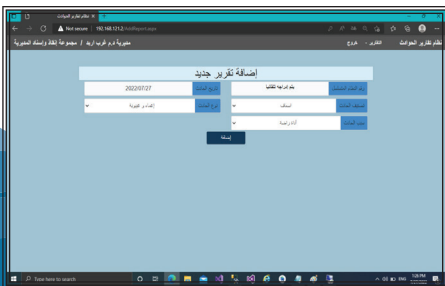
نظام تقارير الحوادث
Not secure | 192.168.121.2/AddReport.aspx
نظام تقارير الحوادث
التقارير
خروج
مديرية د.م غرب اربد / مجموعة ثقافة وإسناد المديرية
إضافة تقرير جديد
رقم الحادث المتسلسل
يتم إدراجه تلقائيا
تاريخ الحادث
2022/07/27
تصنيف الحادث
اسعاف
نوع الحادث
إغماء و غيبوبة
نوع الحادث
أداة رئيسية
إضافة
Type here to search
1:26 PM